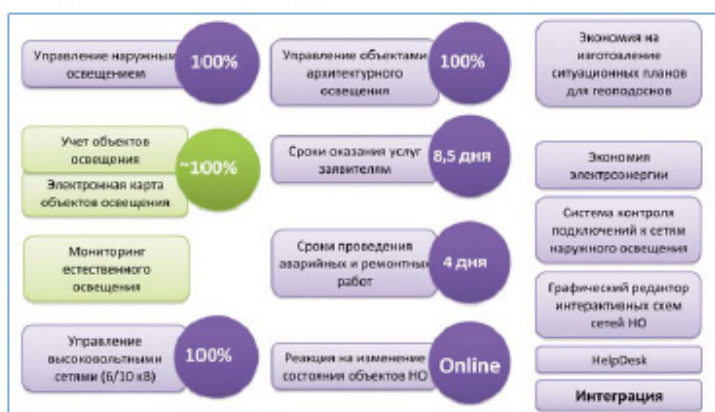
Управление наружным освещением

100%

Учет объектов освещения

Электронная карта объектов освещения

~100%

Мониторинг естественного освещения

Управление высоковольтными сетями (6/10 кВ)

100%

Управление объектами архитектурного освещения

100%

Сроки оказания услуг заявителям

8,5 дня

Сроки проведения аварийных и ремонтных работ

4 дня

Реакция на изменение состояния объектов НО

Online

Экономия на изготовление ситуационных планов для геоподосов

Экономия электроэнергии

Система контроля подключений к сетям наружного освещения

Графический редактор интерактивных схем сетей НО

HelpDesk

Интеграция